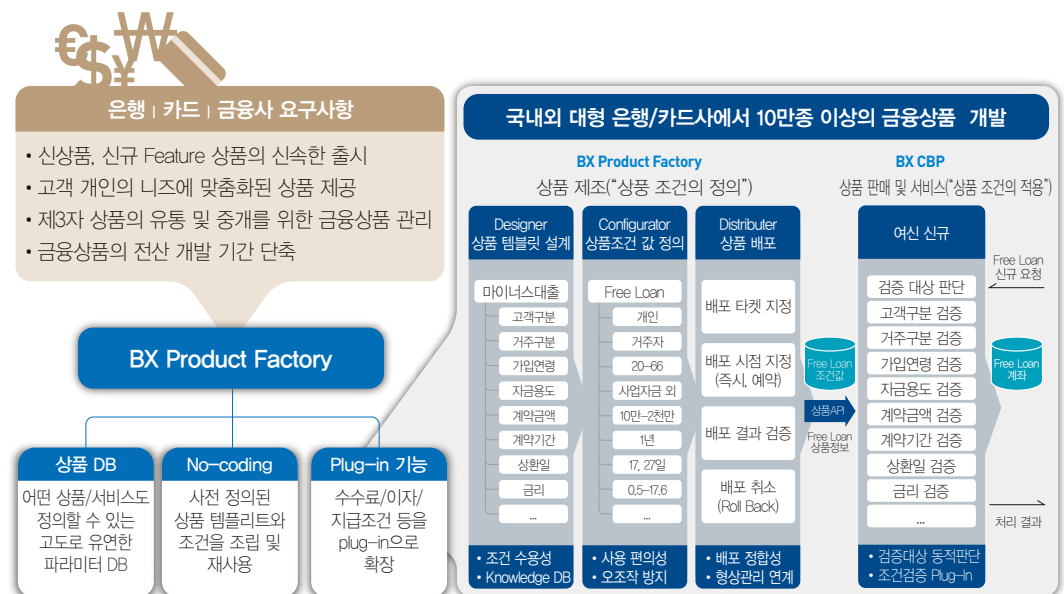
€$¥₩

은행 | 카드 | 금융사 요구사항

• 신상품, 신규 Feature 상품의 신속한 출시
• 고객 개인의 니즈에 맞춤화된 상품 제공
• 제3자 상품의 유통 및 중개를 위한 금융상품 관리
• 금융상품의 전산 개발 기간 단축

BX Product Factory

상품 DB
어떤 상품/서비스도 정의할 수 있는 고도로 유연한 파라미터 DB

No-coding
사전 정의된 상품 템플리트와 조건을 조립 및 재사용

Plug-in 기능
수수료/이자/지급조건 등을 plug-in으로 확장

국내외 대형 은행/카드사에서 10만종 이상의 금융상품 개발

BX Product Factory
상품 제조("상품 조건의 정의")

BX CBP
상품 판매 및 서비스("상품 조건의 적용")

Designer
상품 템블릿 설계

마이너스대출
고객구분
거주구분
가입연령
자금용도
계약금액
계약기간
상환일
금리
...

• 조건 수용성
• Knowledge DB

Configurator
상품조건 값 정의

Free Loan
개인
거주자
20~66
사업자금 외
10만~2천만
1년
17, 27일
0.5~17.6
...

• 사용 편의성
• 오조작 방지

Distributer
상품 배포

배포 타켓 지정
배포 시점 지정 (즉시, 예약)
배포 결과 검증
배포 취소 (Roll Back)

• 배포 정합성
• 형상관리 연계

Free Loan 조건값

상품API

Free Loan 상품정보

여신 신규

검증 대상 판단
고객구분 검증
거주구분 검증
가입연령 검증
자금용도 검증
계약금액 검증
계약기간 검증
상환일 검증
금리 검증
...

• 검증대상 동적판단
• 조건검증 Plug-In

Free Loan 신규 요청

Free Loan 계좌

처리 결과